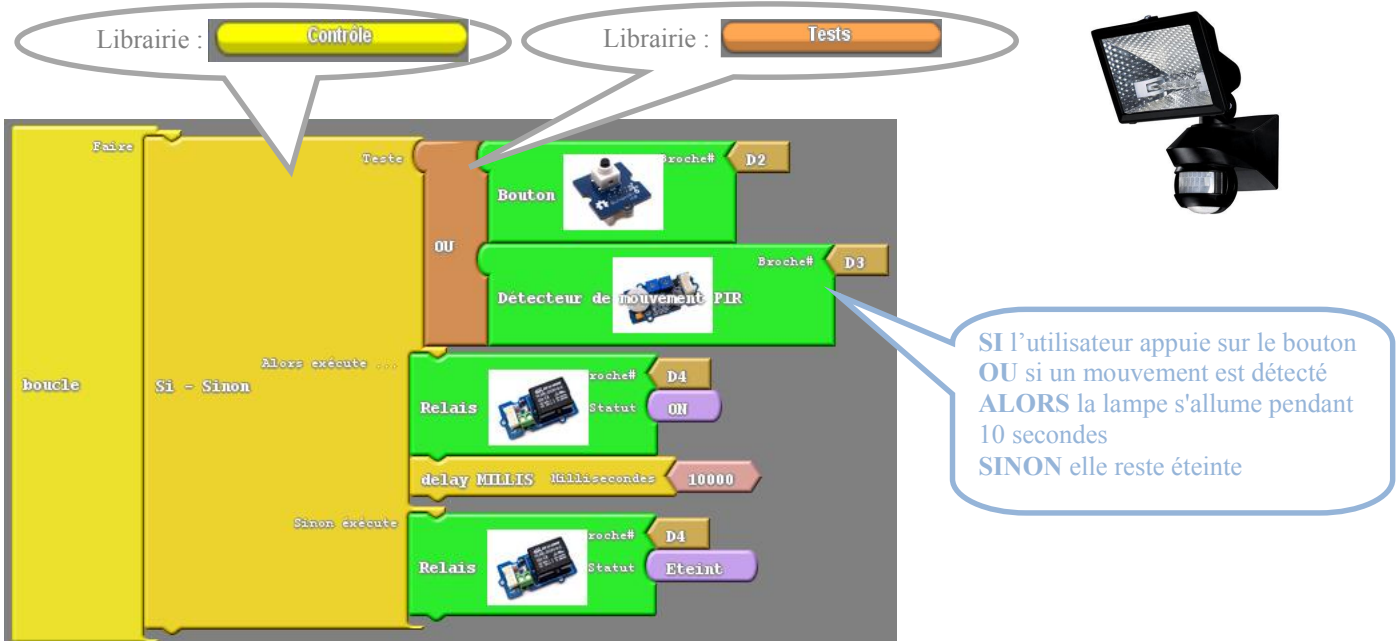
Librairie : Contrôle

Librairie : Tests

Faire
boucle
Si - Sinon
Teste
OU
Bouton
Broche#
D2
Détecteur de mouvement PIR
Broche#
D3
Alors exécute ...
Relais
Broche#
D4
Statut
ON
delay MILLIS
Millisecondes
10000
Sinon exécute
Relais
Broche#
D4
Statut
Eteint

SI l'utilisateur appuie sur le bouton
OU si un mouvement est détecté
ALORS la lampe s'allume pendant 10 secondes
SINON elle reste éteinte